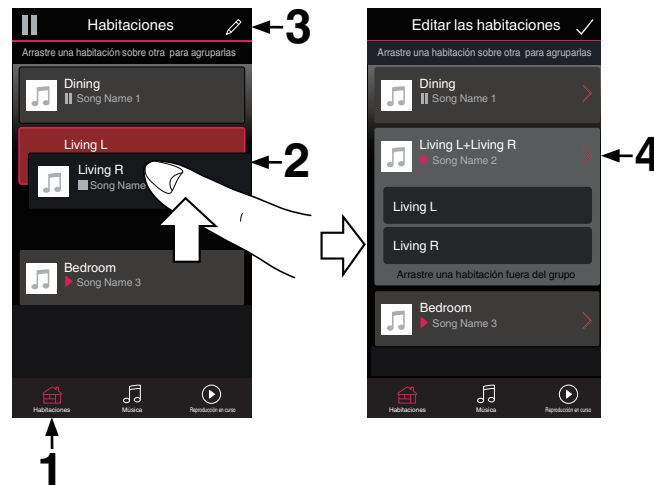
Habitaciones

3

Arrastre una habitación sobre otra para agruparlas

Dining
Song Name 1

Living L

Living R
Song Name

2

Bedroom
Song Name 3

Habitaciones

Música

Reproducción en curso

1

Editar las habitaciones

Arrastre una habitación sobre otra para agruparlas

Dining
Song Name 1

Living L+Living R
Song Name 2

4

Living L

Living R

Arrastre una habitación fuera del grupo

Bedroom
Song Name 3

Habitaciones

Música

Reproducción en curso